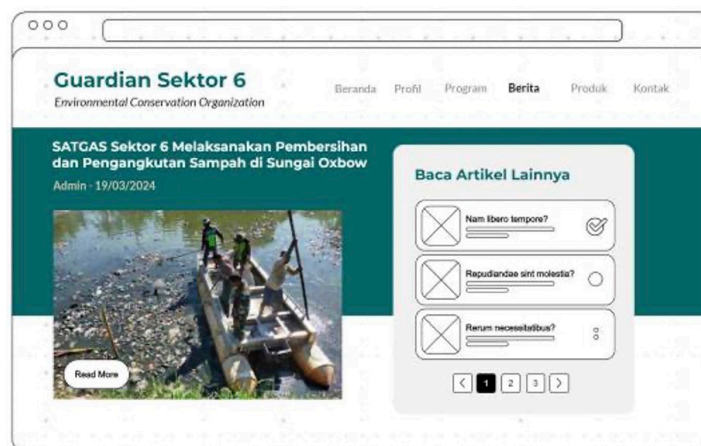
Guardian Sektor 6
Environmental Conservation Organization

Beranda Profil Program Berita Produk Kontak

SATGAS Sektor 6 Melaksanakan Pembersihan dan Pengangkutan Sampah di Sungai Oxbow
Admin - 19/03/2024

Read More

Baca Artikel Lainnya

Nam libero tempore?

Repudiandae sint molestia?

Rerum necessitatibus?

1 2 3